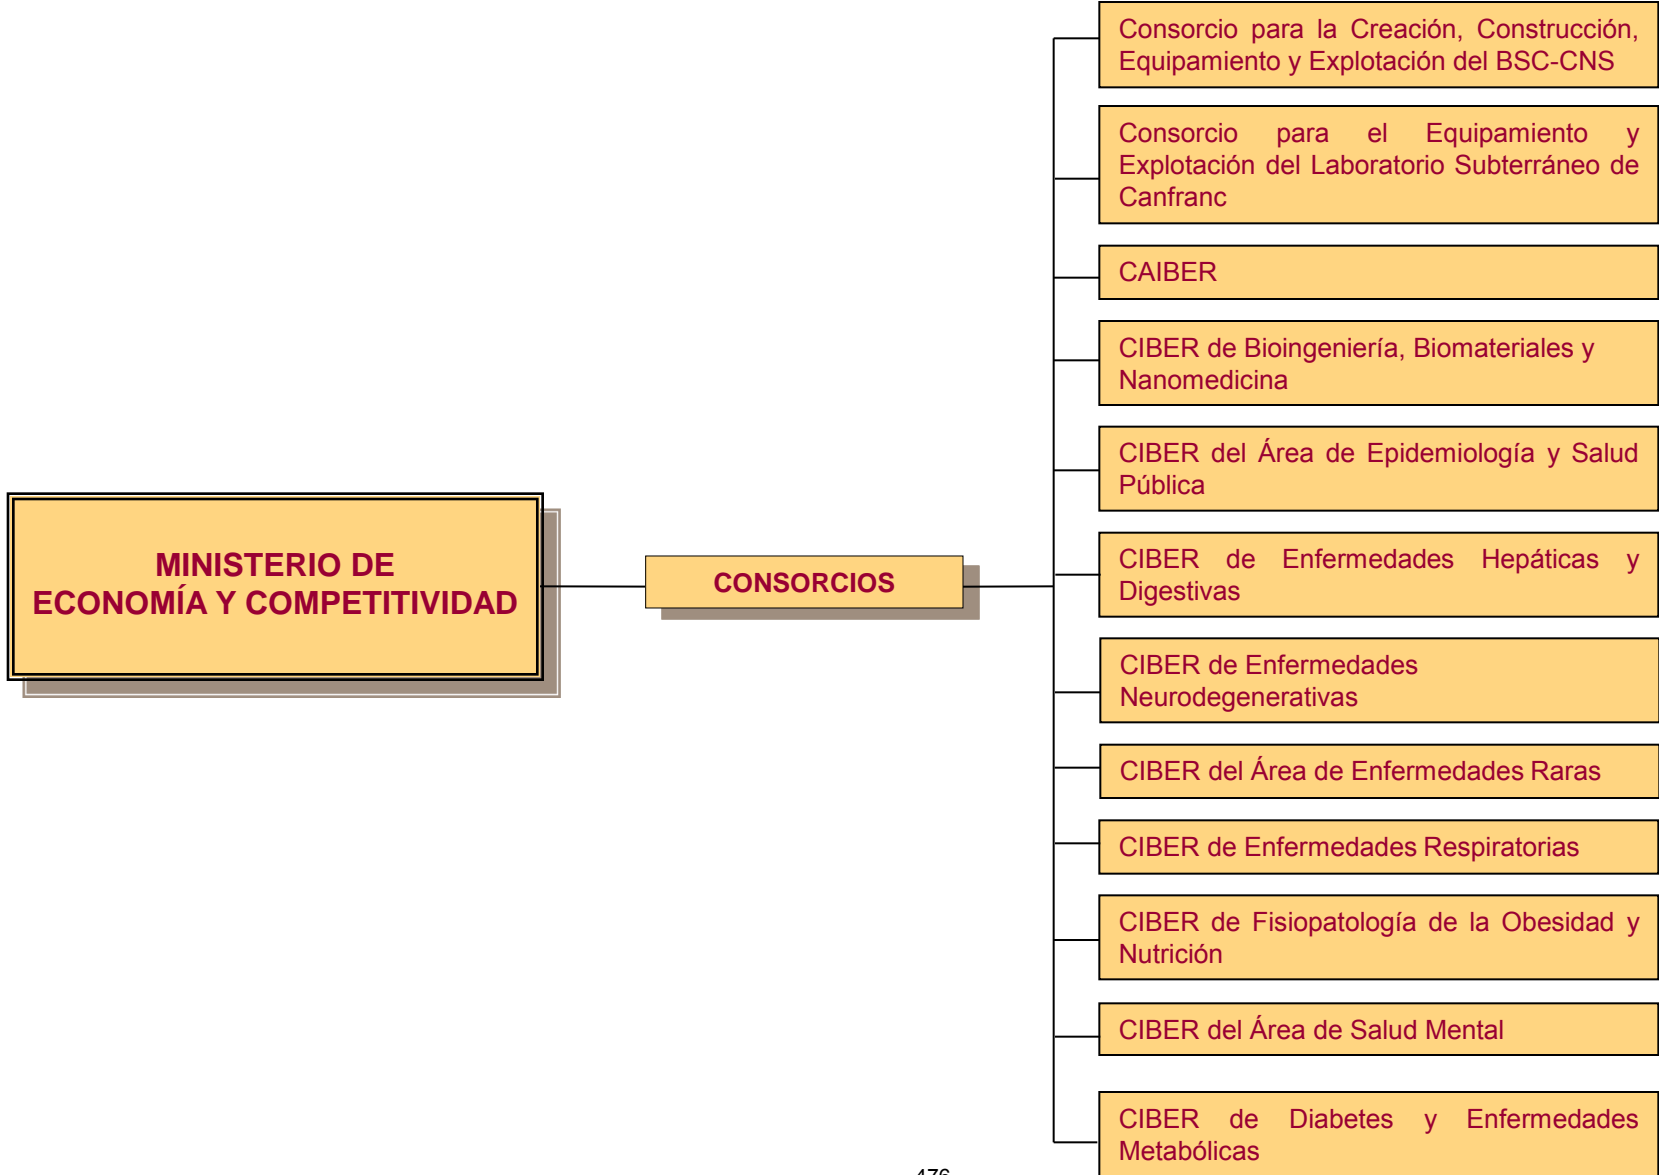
MINISTERIO DE ECONOMÍA Y COMPETITIVIDAD

CONSORCIOS

Consorcio para la Creación, Construcción, Equipamiento y Explotación del BSC-CNS

Consorcio para el Equipamiento y Explotación del Laboratorio Subterráneo de Canfranc

CAIBER

CIBER de Bioingeniería, Biomateriales y Nanomedicina

CIBER del Área de Epidemiología y Salud Pública

CIBER de Enfermedades Hepáticas y Digestivas

CIBER de Enfermedades Neurodegenerativas

CIBER del Área de Enfermedades Raras

CIBER de Enfermedades Respiratorias

CIBER de Fisiopatología de la Obesidad y Nutrición

CIBER del Área de Salud Mental

CIBER de Diabetes y Enfermedades Metabólicas

476